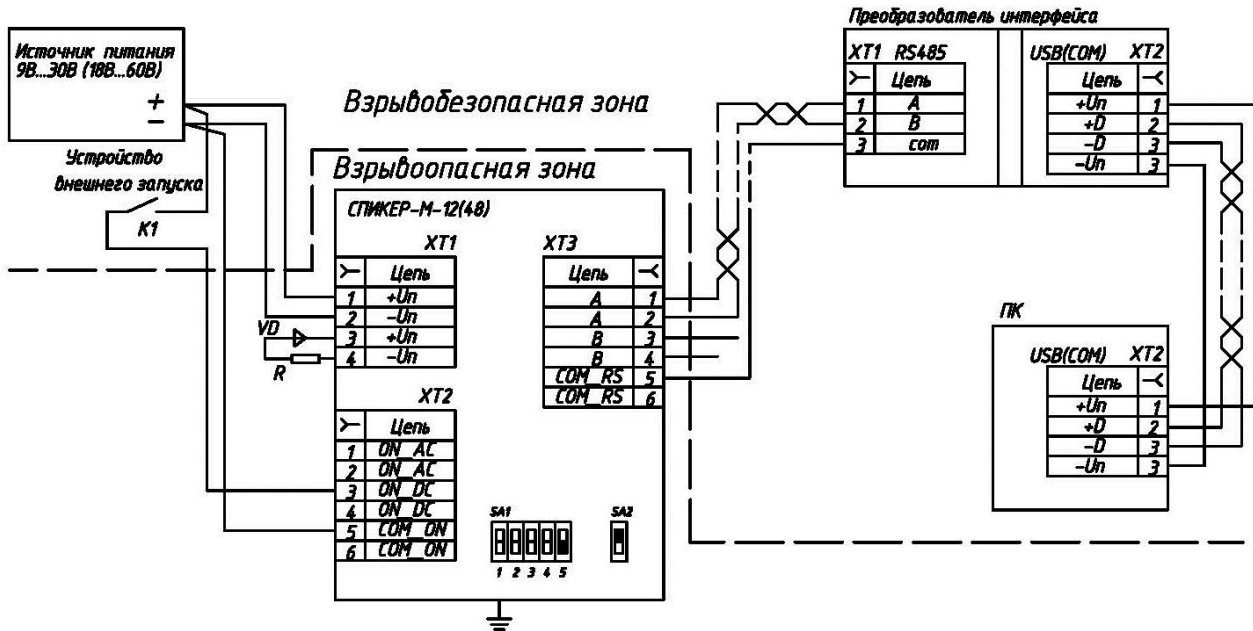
Источник питания 9В...30В (18В...60В)

+
–

Устройство внешнего запуска

K1

Взрывобезопасная зона

Взрывоопасная зона

СПИКЕР-М-12(48)

XT1

| ⤙ | Цепь |
|---|---|
| 1 | +Uп |
| 2 | –Uп |
| 3 | +Uп |
| 4 | –Uп |

VD

R

XT2

| ⤙ | Цепь |
|---|---|
| 1 | ON_AC |
| 2 | ON_AC |
| 3 | ON_DC |
| 4 | ON_DC |
| 5 | COM_ON |
| 6 | COM_ON |

XT3

| Цепь | ⤚ |
|---|---|
| A | 1 |
| A | 2 |
| B | 3 |
| B | 4 |
| COM_RS | 5 |
| COM_RS | 6 |

SA1

1 2 3 4 5

SA2

Преобразователь интерфейса

XT1 RS485

| ⤙ | Цепь |
|---|---|
| 1 | A |
| 2 | B |
| 3 | com |

USB(COM) XT2

| Цепь | ⤚ |
|---|---|
| +Uп | 1 |
| +D | 2 |
| –D | 3 |
| –Uп | 3 |

ПК

USB(COM) XT2

| Цепь | ⤚ |
|---|---|
| +Uп | 1 |
| +D | 2 |
| –D | 3 |
| –Uп | 3 |